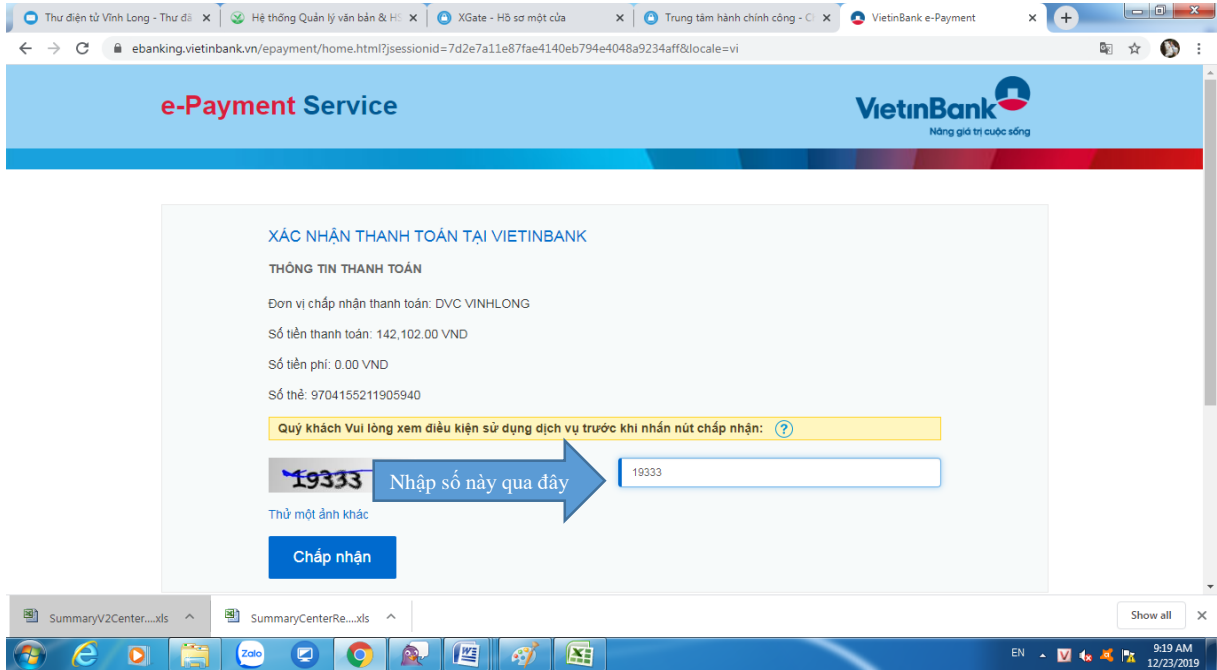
Thư điện tử Vĩnh Long - Thư đi ×
Hệ thống Quản lý văn bản & H ×
XGate - Hồ sơ một cửa ×
Trung tâm hành chính công - C ×
VietinBank e-Payment ×
+

ebanking.vietinbank.vn/epayment/home.html?jsessionid=7d2e7a11e87fae4140eb794e4048a9234aff&locale=vi

e-Payment Service

VietinBank
Nâng giá trị cuộc sống

XÁC NHẬN THANH TOÁN TẠI VIETINBANK

THÔNG TIN THANH TOÁN

Đơn vị chấp nhận thanh toán: DVC VINHLONG

Số tiền thanh toán: 142,102.00 VND

Số tiền phí: 0.00 VND

Số thẻ: 9704155211905940

Quý khách Vui lòng xem điều kiện sử dụng dịch vụ trước khi nhấn nút chấp nhận: ?

19333

Nhập số này qua đây

19333

Thử một ảnh khác

Chấp nhận

SummaryV2Center....xls ^
SummaryCenterRe....xls ^
Show all ×

EN
9:19 AM
12/23/2019